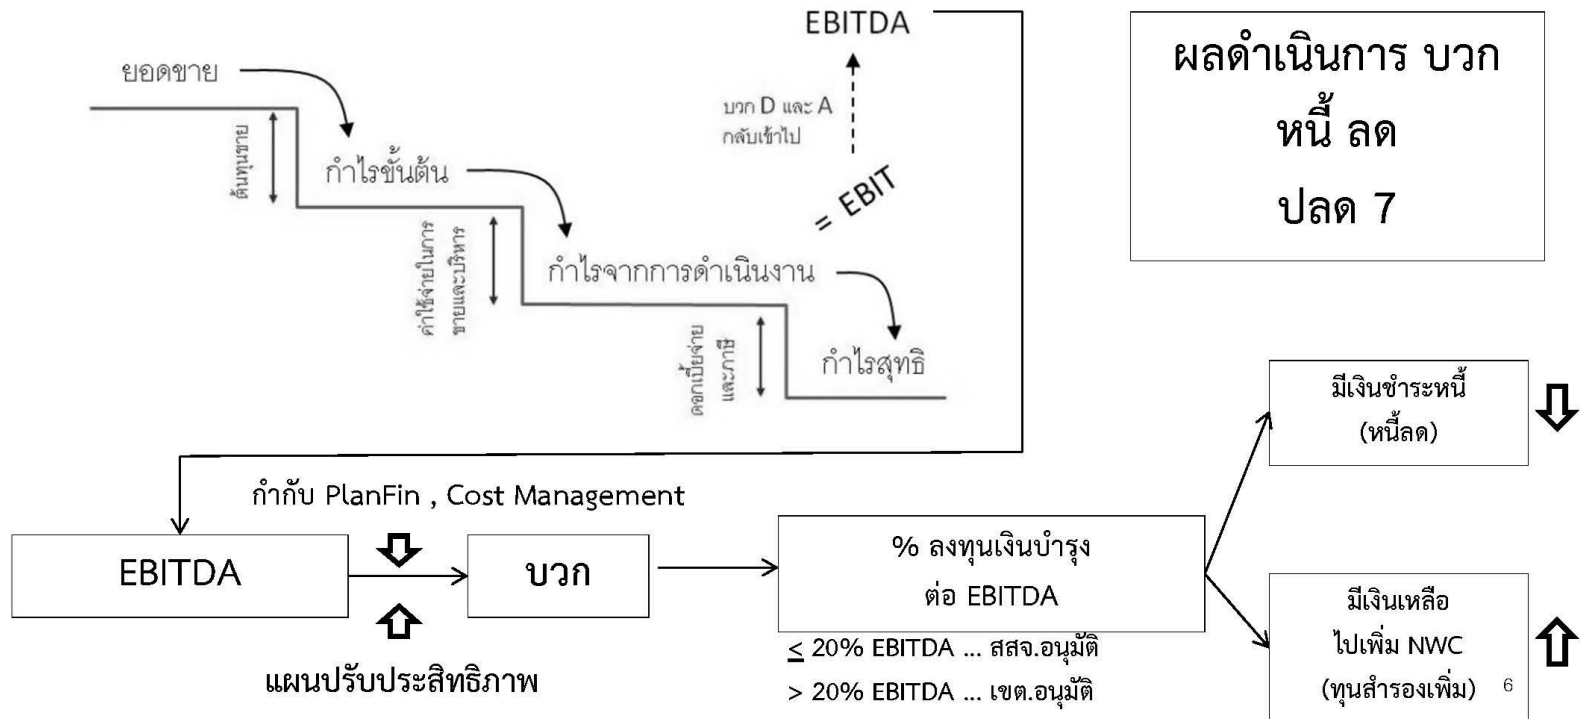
EBITDA

ยอดขาย

ต้นทุนขาย

กำไรขั้นต้น

บวก D และ A กลับเข้าไป

= EBIT

ค่าใช้จ่ายในการขายและบริหาร

กำไรจากการดำเนินงาน

ดอกเบี้ยจ่ายและภาษี

กำไรสุทธิ

ผลดำเนินการ บวก
หนี้ ลด
ปลด 7

กำกับ PlanFin , Cost Management

EBITDA

บวก

แผนปรับประสิทธิภาพ

% ลงทุนเงินบำรุง ต่อ EBITDA

$\leq$ 20% EBITDA ... สสจ.อนุมัติ

> 20% EBITDA ... เขต.อนุมัติ

มีเงินชำระหนี้ (หนี้ลด)

มีเงินเหลือ ไปเพิ่ม NWC (ทุนสำรองเพิ่ม)

6